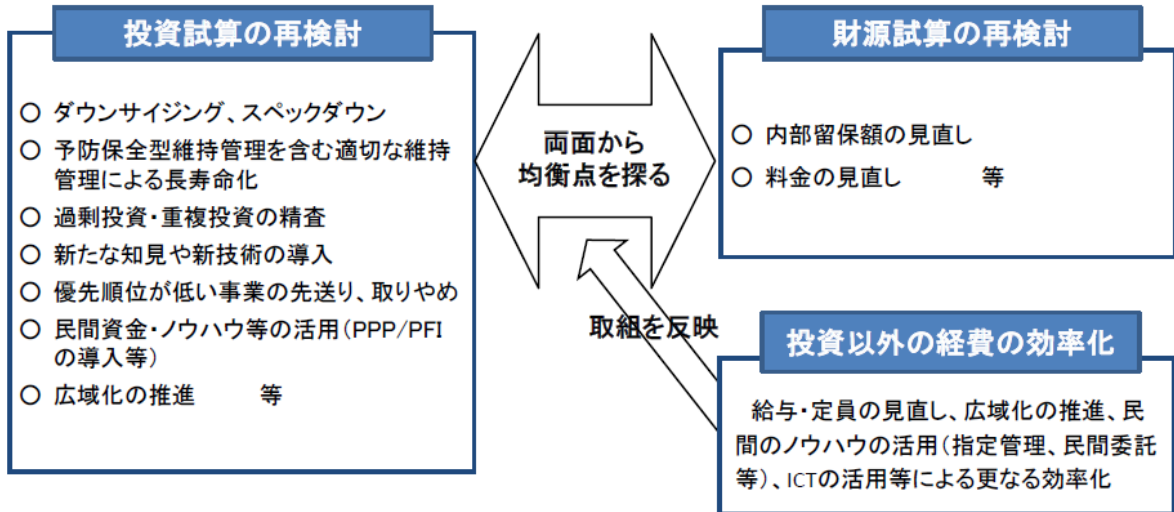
投資試算の再検討

○ ダウンサイジング、スペックダウン
○ 予防保全型維持管理を含む適切な維持管理による長寿命化
○ 過剰投資・重複投資の精査
○ 新たな知見や新技術の導入
○ 優先順位が低い事業の先送り、取りやめ
○ 民間資金・ノウハウ等の活用（PPP/PFIの導入等）
○ 広域化の推進　　等

両面から均衡点を探る

財源試算の再検討

○ 内部留保額の見直し
○ 料金の見直し　　等

取組を反映

投資以外の経費の効率化

給与・定員の見直し、広域化の推進、民間のノウハウの活用（指定管理、民間委託等）、ICTの活用等による更なる効率化